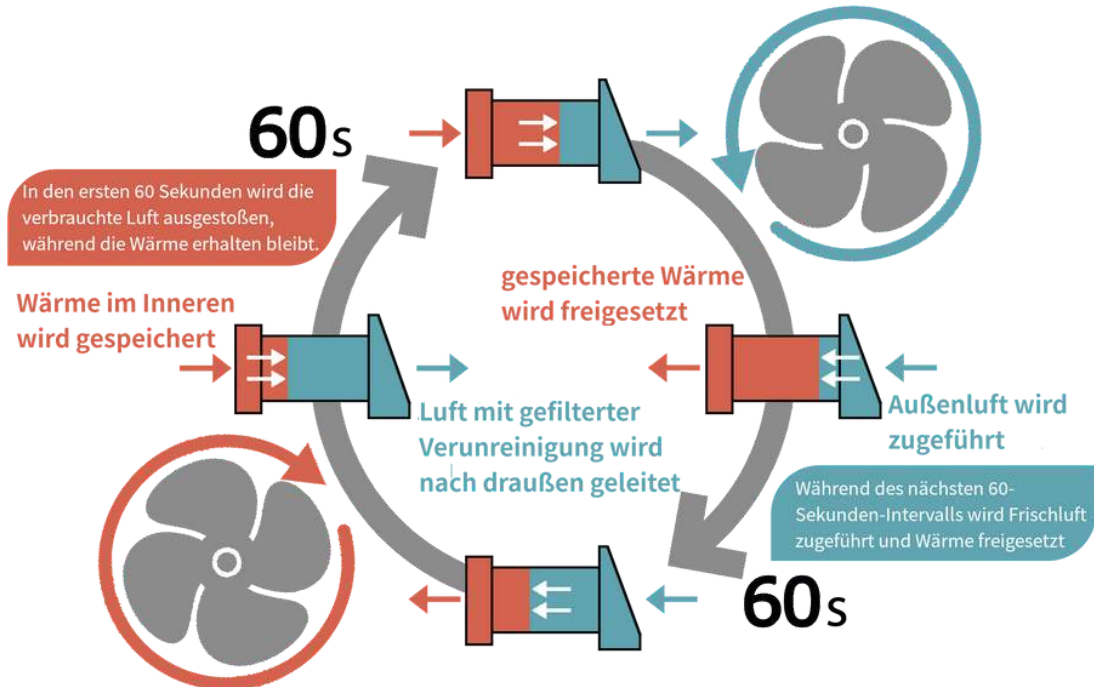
60s

In den ersten 60 Sekunden wird die verbrauchte Luft ausgestoßen, während die Wärme erhalten bleibt.

gespeicherte Wärme wird freigesetzt

Wärme im Inneren wird gespeichert

Luft mit gefilterter Verunreinigung wird nach draußen geleitet

Außenluft wird zugeführt

Während des nächsten 60-Sekunden-Intervalls wird Frischluft zugeführt und Wärme freigesetzt

60s